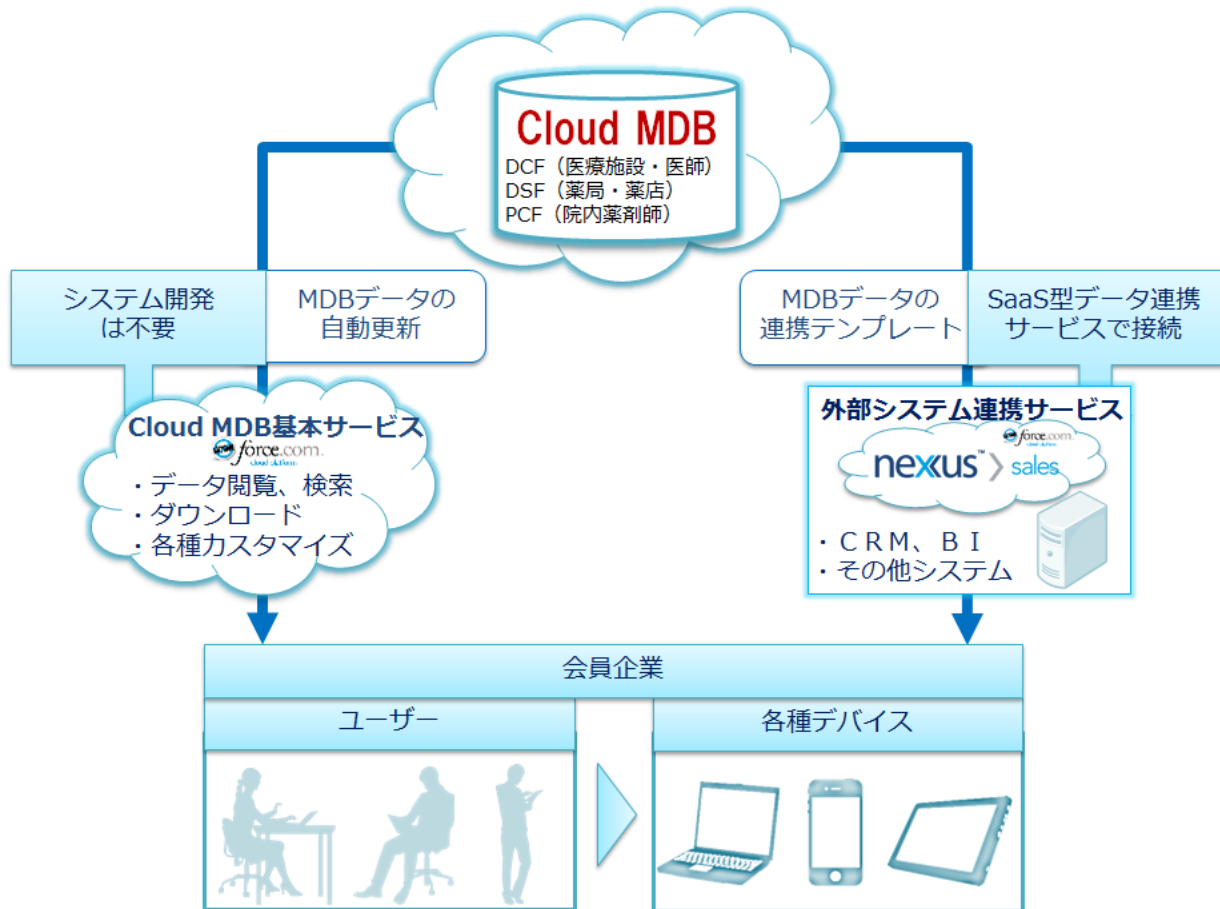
Cloud MDB
DCF（医療施設・医師）
DSF（薬局・薬店）
PCF（院内薬剤師）

システム開発
は不要

MDBデータの
自動更新

MDBデータの
連携テンプレート

SaaS型データ連携
サービスで接続

Cloud MDB基本サービス
force.com
cloud platform
・データ閲覧、検索
・ダウンロード
・各種カスタマイズ

外部システム連携サービス
force.com
cloud platform
nexus sales
・ＣＲＭ、ＢＩ
・その他システム

会員企業

ユーザー

各種デバイス